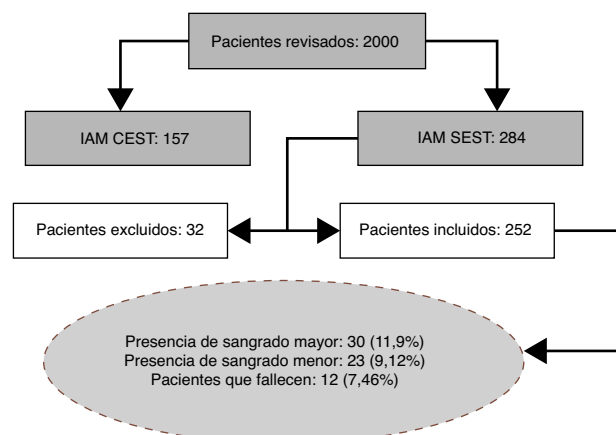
Pacientes revisados: 2000

IAM CEST: 157

IAM SEST: 284

Pacientes excluidos: 32

Pacientes incluidos: 252

Presencia de sangrado mayor: 30 (11,9%)
Presencia de sangrado menor: 23 (9,12%)
Pacientes que fallecen: 12 (7,46%)